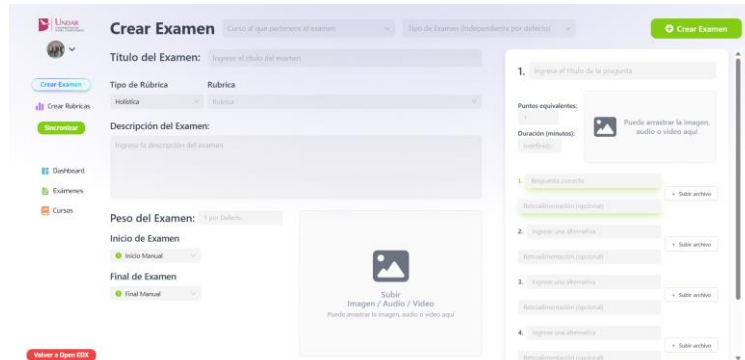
Unsar

Crear Examen
Crear Rúbricas
Sincronizar

Dashboard
Exámenes
Cursos

Volver a Open EDX

Crear Examen Curso al que pertenece el examen Tipo de Examen (Independiente por defecto)

Crear Examen

Titulo del Examen: Ingrese el título del examen

Tipo de Rúbrica
Holística

Rubrica
Rubrica

Descripción del Examen:
Ingrese la descripción del examen

Peso del Examen: 1 por Defecto

Inicio de Examen
Inicio Manual

Final de Examen
Final Manual

Subir
Imagen / Audio / Video
Puede arrastrar la imagen, audio o video aquí

1. Ingrese el título de la pregunta

Puntos equivalentes:
1

Duración (minutos):
Indefinido

Puede arrastrar la imagen, audio o video aquí

1. Respuesta correcta
Retroalimentación (opcional)
+ Subir archivo

2. Ingrese una alternativa
Retroalimentación (opcional)
+ Subir archivo

3. Ingrese una alternativa
Retroalimentación (opcional)
+ Subir archivo

4. Ingrese una alternativa
Retroalimentación (opcional)
+ Subir archivo